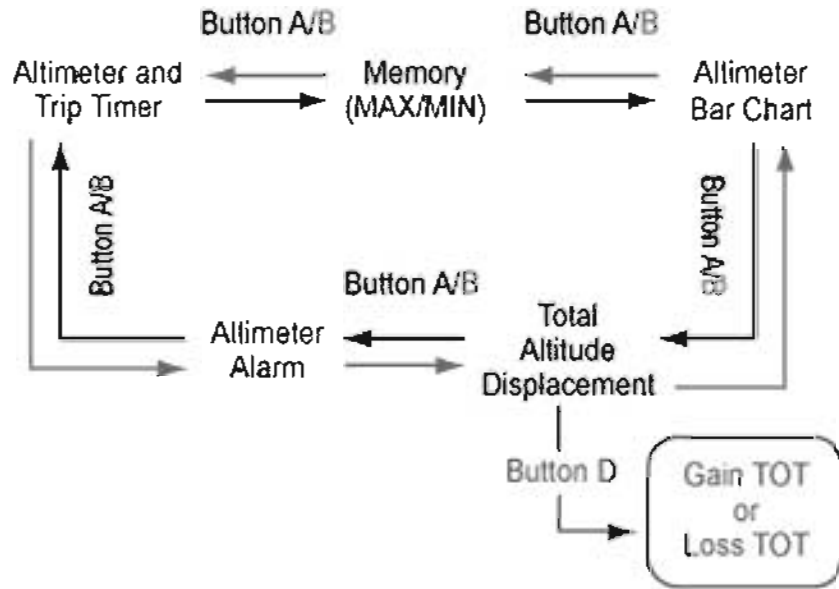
Button A/B

Button A/B

Altimeter and Trip Timer

Memory (MAX/MIN)

Altimeter Bar Chart

Button A/B

Button A/B

Button A/B

Altimeter Alarm

Total Altitude Displacement

Button D

Gain TOT or Loss TOT